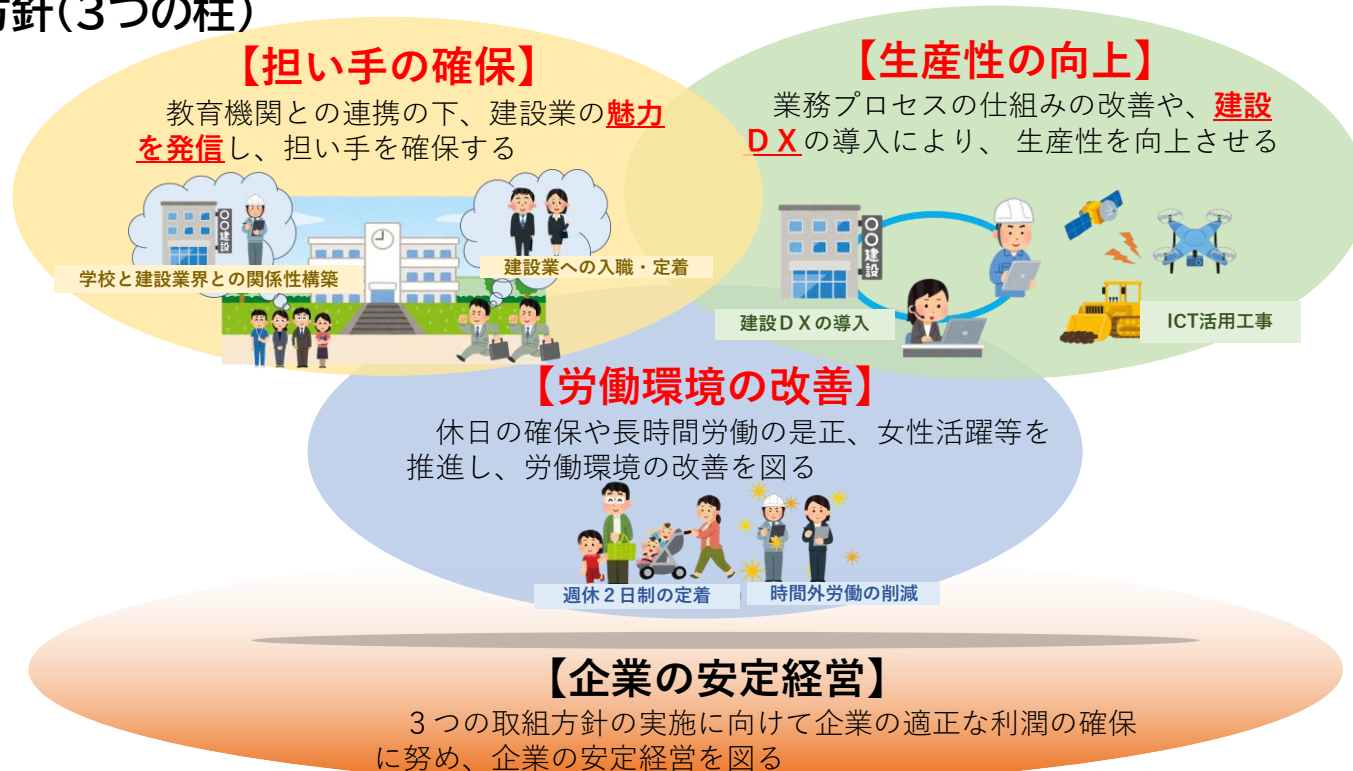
方針(3つの柱)

【担い手の確保】

教育機関との連携の下、建設業の魅力を発信し、担い手を確保する

○○建設

学校と建設業界との関係性構築

建設業への入職・定着

【生産性の向上】

業務プロセスの仕組みの改善や、建設ＤＸの導入により、 生産性を向上させる

○○建設

建設ＤＸの導入

ICT活用工事

【労働環境の改善】

休日の確保や長時間労働の是正、女性活躍等を推進し、労働環境の改善を図る

週休２日制の定着

時間外労働の削減

【企業の安定経営】

３つの取組方針の実施に向けて企業の適正な利潤の確保に努め、企業の安定経営を図る